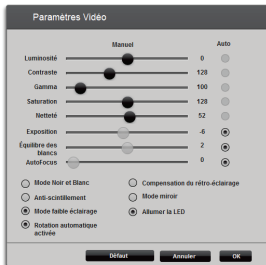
Paramètres Vidéo

| | Manuel | | Auto |
|---|---|---|---|
| Luminosité | | 0 | |
| Contraste | | 128 | |
| Gamma | | 100 | |
| Saturation | | 128 | |
| Netteté | | 52 | |
| Exposition | | -6 | |
| Équilibre des blancs | | 2 | |
| AutoFocus | | 0 | |

Mode Noir et Blanc
Compensation du rétro-éclairage
Anti-scintillement
Mode miroir
Mode faible éclairage
Allumer la LED
Rotation automatique activée

Défaut
Annuler
OK